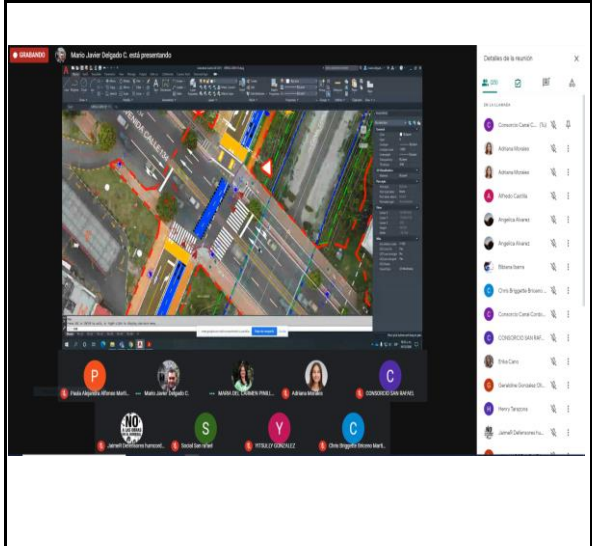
GRABANDO Mario Javier Delgado C. está presentando

Detalles de la reunión

EN LA LLAMADA

Consorcio Canal C... (Tú)
Adriana Morales
Adriana Morales
Alfredo Castilla
Angelica Alvarez
Angelica Alvarez
Bibiana Ibarra
Chris Briggette Brioneo ...
Consorcio Canal Centr...
CONSORCIO SAN RAF...
Erika Cano
Geraldine Gonzalez Ch...
Henry Tarazona
Jaimell Defensores hu...

P
Paola Alejandra Alfonso Marti...
Mario Javier Delgado C.
MARIA DEL CARMEN PINILL...
Adriana Morales
C
CONSORCIO SAN RAFAEL
NO
Jaimell Defensores humedal...
S
Social San rafael
Y
YESULLY GONZALEZ
C
Chris Briggette Brioneo Marti...